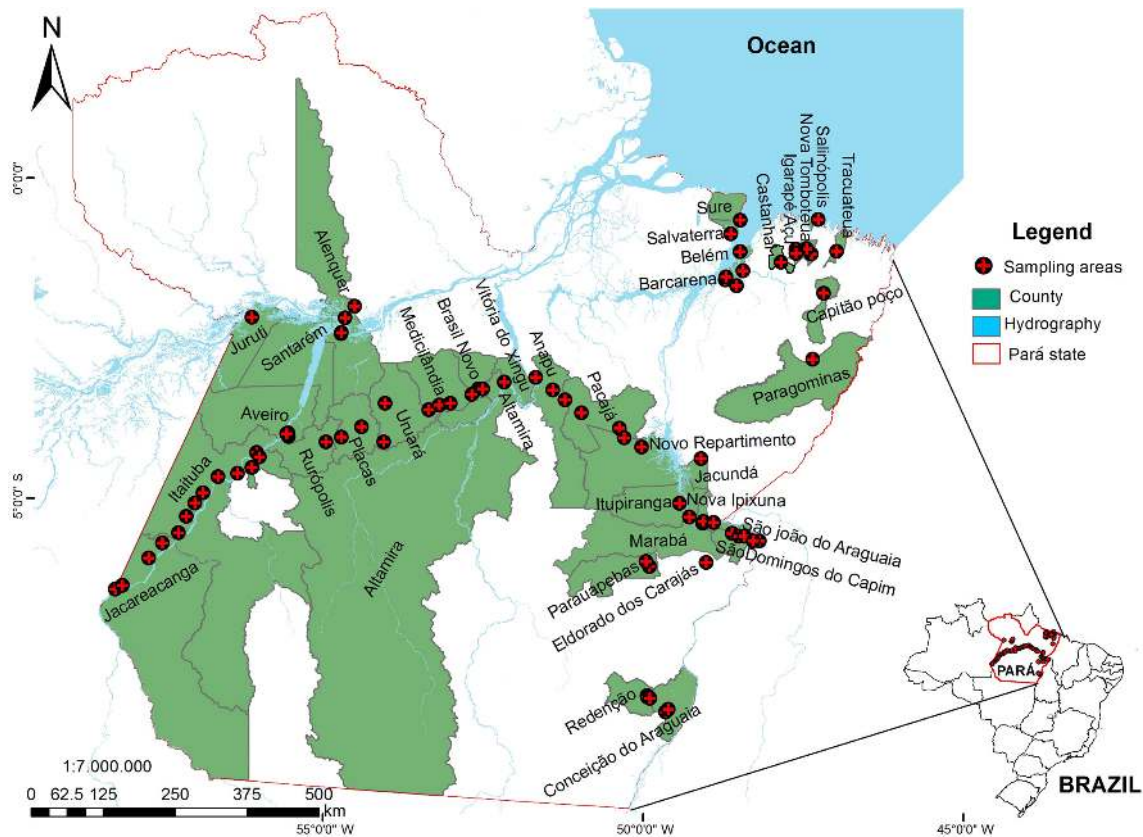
N

Ocean

0°0'0"

5°0'0" S

Legend
Sampling areas
County
Hydrography
Pará state

Salinópolis
Nova Timboteua
Igarapé Açu
Castanhal
Tracuateua
Sure
Salvaterra
Belém
Barcarena
Capitão poço
Paragominas
Alenquer
Juruti
Santarém
Medicilândia
Brasil Novo
Vitória do Xingu
Altamira
Anapu
Pacajá
Novo Repartimento
Jacundá
Aveiro
Uruará
Placas
Rurópolis
Itaituba
Jacareacanga
Altamira
Itupiranga
Nova Ipixuna
São joão do Araguaia
São Domingos do Capim
Marabá
Parauapebas
Eldorado dos Carajás
Redenção
Conceição do Araguaia

PARÁ
BRAZIL

1:7.000.000
0 62.5 125 250 375 500 km

55°0'0" W
50°0'0" W
45°0'0" W